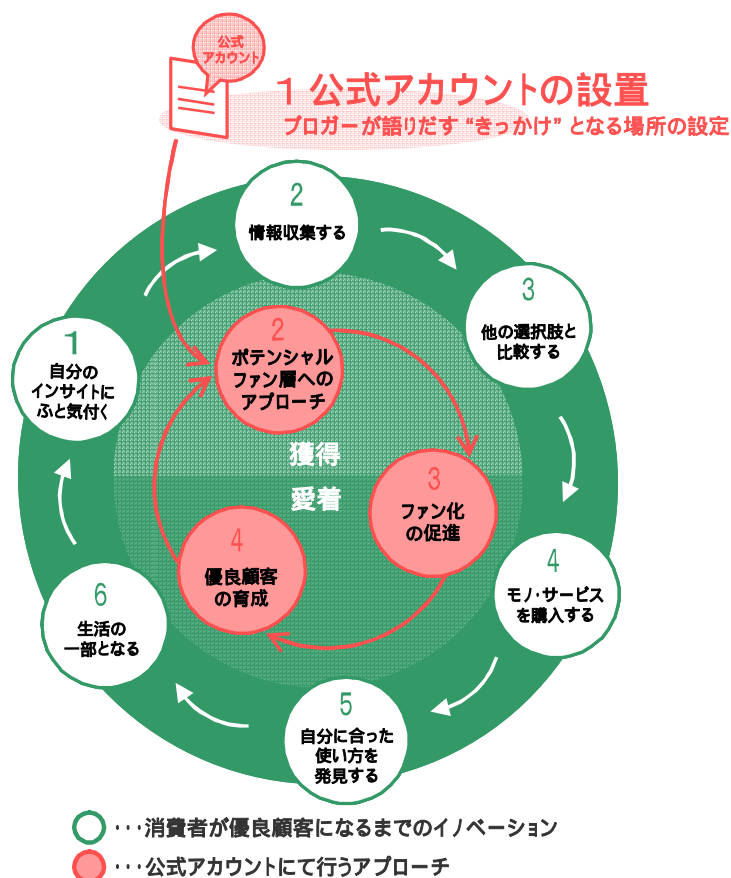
公式アカウント

1 公式アカウントの設置
ブロガーが語りだす "きっかけ" となる場所の設定

2
情報収集する

3
他の選択肢と比較する

1
自分のインサイトにふと気付く

2
ポテンシャルファン層へのアプローチ

獲得

愛着

3
ファン化の促進

4
優良顧客の育成

4
モノ・サービスを購入する

6
生活の一部となる

5
自分に合った使い方を発見する

・・・消費者が優良顧客になるまでのイノベーション
・・・公式アカウントにて行うアプローチ